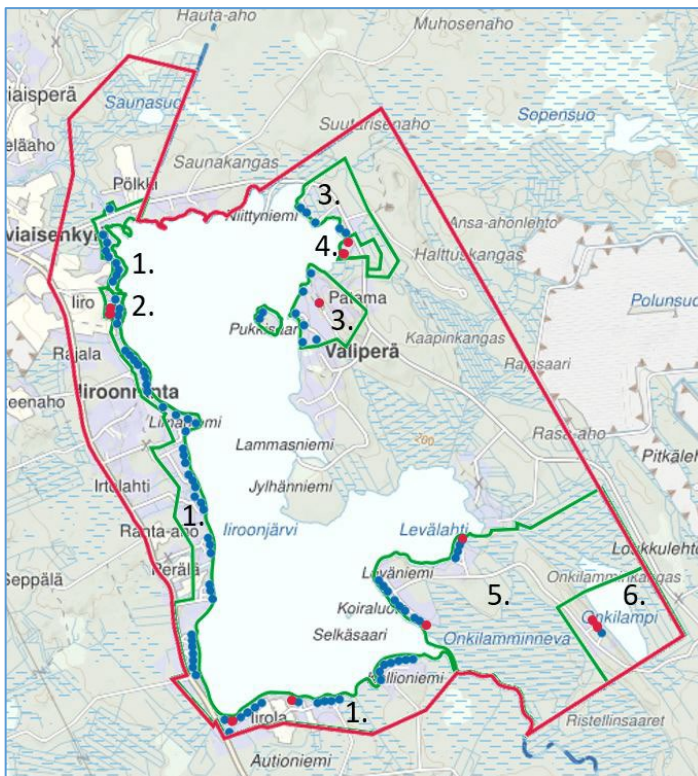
Hauta-aho
Muhosenaho
Saunasuo
iaisperä
elääho
Sopensuo
Suutarisenaho
Saunakangas
Pölkki
Niittyniemi
3.
Ansa-ahonlehto
viaisenkyl
1.
4.
Halttuskangas
Iiro
2.
Palama
Polunsuo
Pukkisaari
3.
Rajala
Valiperä
Kaapinkangas
Iiroonranta
Rajasaari
eenaho
Linaniemi
Rasa-aho
Pitkäle
Lammasniemi
Irtolahti
Jylhänniemi
1.
Iiroonjärvi
Levälahti
Loukkulehto
Ranta-aho
Seppälä
Perälä
Leväniemi
Onkilammenkangas
5.
6.
Koiraluoto
Onkilampi
Onkilamminneva
Selkäsaari
Pallioniemi
1.
Iirola
Ristellinsaaret
Autioniemi